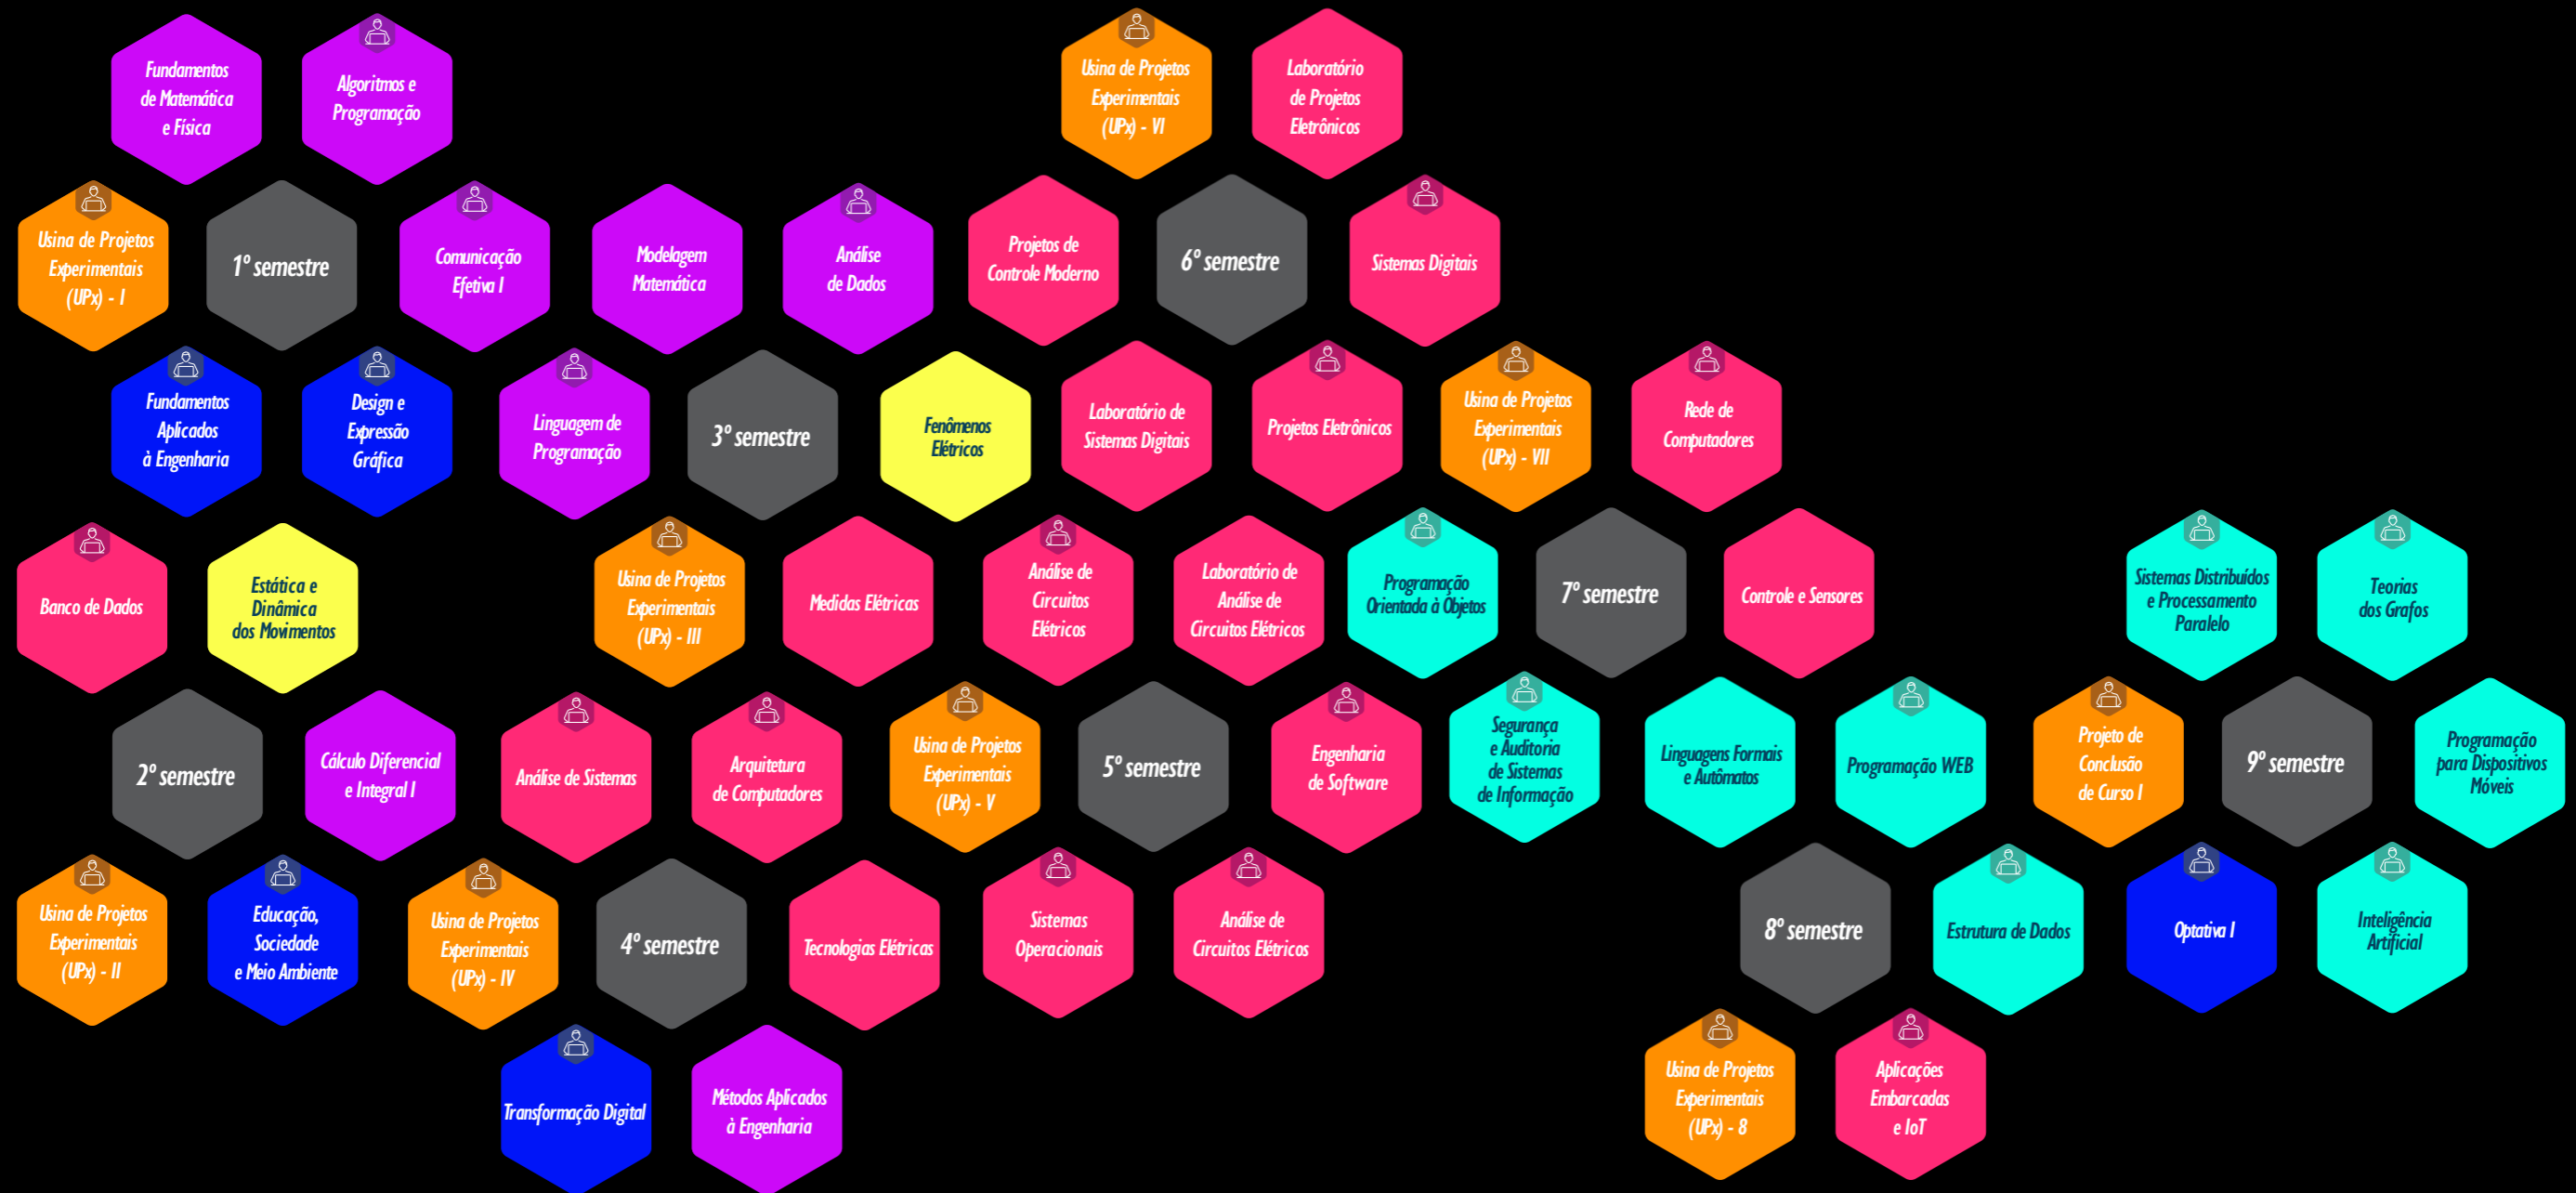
Fundamentos de Matemática e Física

Algoritmos e Programação

Usina de Projetos Experimentais (UPx) - VI

Laboratório de Projetos Eletrônicos

Usina de Projetos Experimentais (UPx) - I

1° semestre

Comunicação Efetiva I

Modelagem Matemática

Análise de Dados

Projetos de Controle Moderno

6° semestre

Sistemas Digitais

Fundamentos Aplicados à Engenharia

Design e Expressão Gráfica

Linguagem de Programação

3° semestre

Fenômenos Elétricos

Laboratório de Sistemas Digitais

Projetos Eletrônicos

Usina de Projetos Experimentais (UPx) - VII

Rede de Computadores

Banco de Dados

Estática e Dinâmica dos Movimentos

Usina de Projetos Experimentais (UPx) - III

Medidas Elétricas

Análise de Circuitos Elétricos

Laboratório de Análise de Circuitos Elétricos

Programação Orientada à Objetos

7° semestre

Controle e Sensores

Sistemas Distribuídos e Processamento Paralelo

Teorias dos Grafos

2° semestre

Cálculo Diferencial e Integral I

Análise de Sistemas

Arquitetura de Computadores

Usina de Projetos Experimentais (UPx) - V

5° semestre

Engenharia de Software

Segurança e Auditoria de Sistemas de Informação

Linguagens Formais e Autômatos

Programação WEB

Projeto de Conclusão de Curso I

9° semestre

Programação para Dispositivos Móveis

Usina de Projetos Experimentais (UPx) - II

Educação, Sociedade e Meio Ambiente

Usina de Projetos Experimentais (UPx) - IV

4° semestre

Tecnologias Elétricas

Sistemas Operacionais

Análise de Circuitos Elétricos

8° semestre

Estrutura de Dados

Optativa I

Inteligência Artificial

Transformação Digital

Métodos Aplicados à Engenharia

Usina de Projetos Experimentais (UPx) - 8

Aplicações Embarcadas e IoT